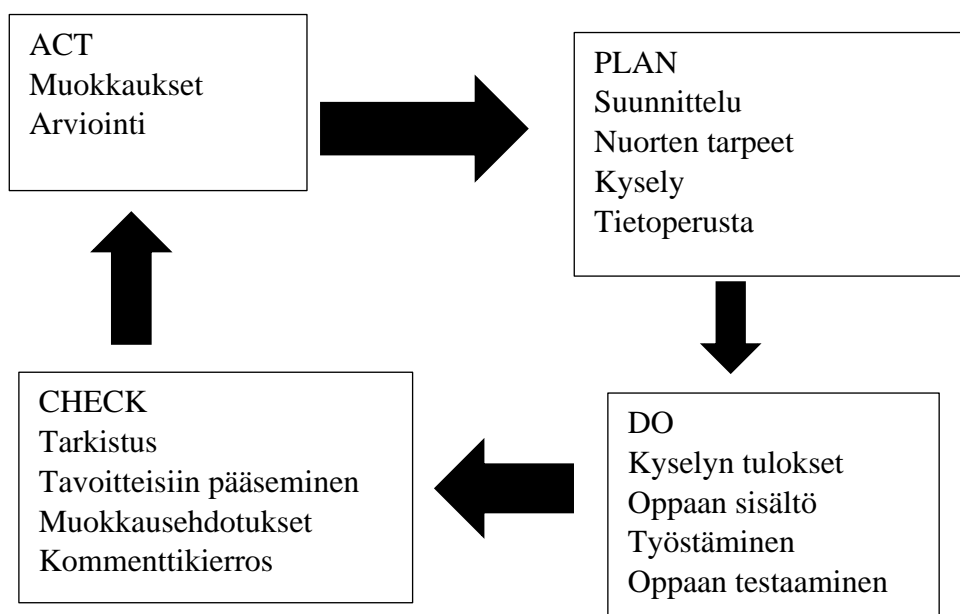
ACT
Muokkaukset
Arviointi

PLAN
Suunnittelu
Nuorten tarpeet
Kysely
Tietoperusta

DO
Kyselyn tulokset
Oppaan sisältö
Työstäminen
Oppaan testaaminen

CHECK
Tarkistus
Tavoitteisiin pääseminen
Muokkausehdotukset
Kommenttikierros